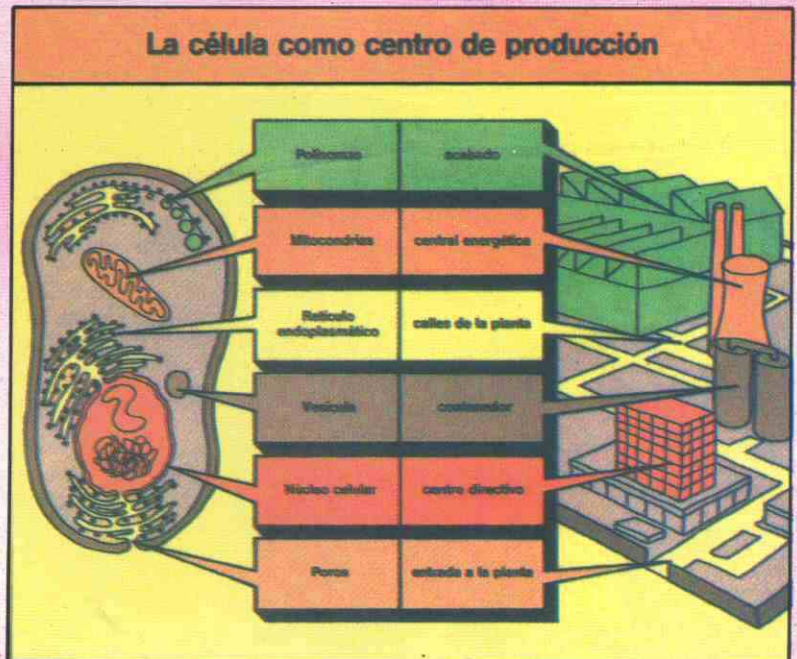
La célula como centro de producción

| Polisomas | acabado |
|---|---|
| Mitocondrias | central energética |
| Retículo endoplasmático | calles de la planta |
| Vesícula | contenedor |
| Núcleo celular | centro directivo |
| Poros | entrada a la planta |